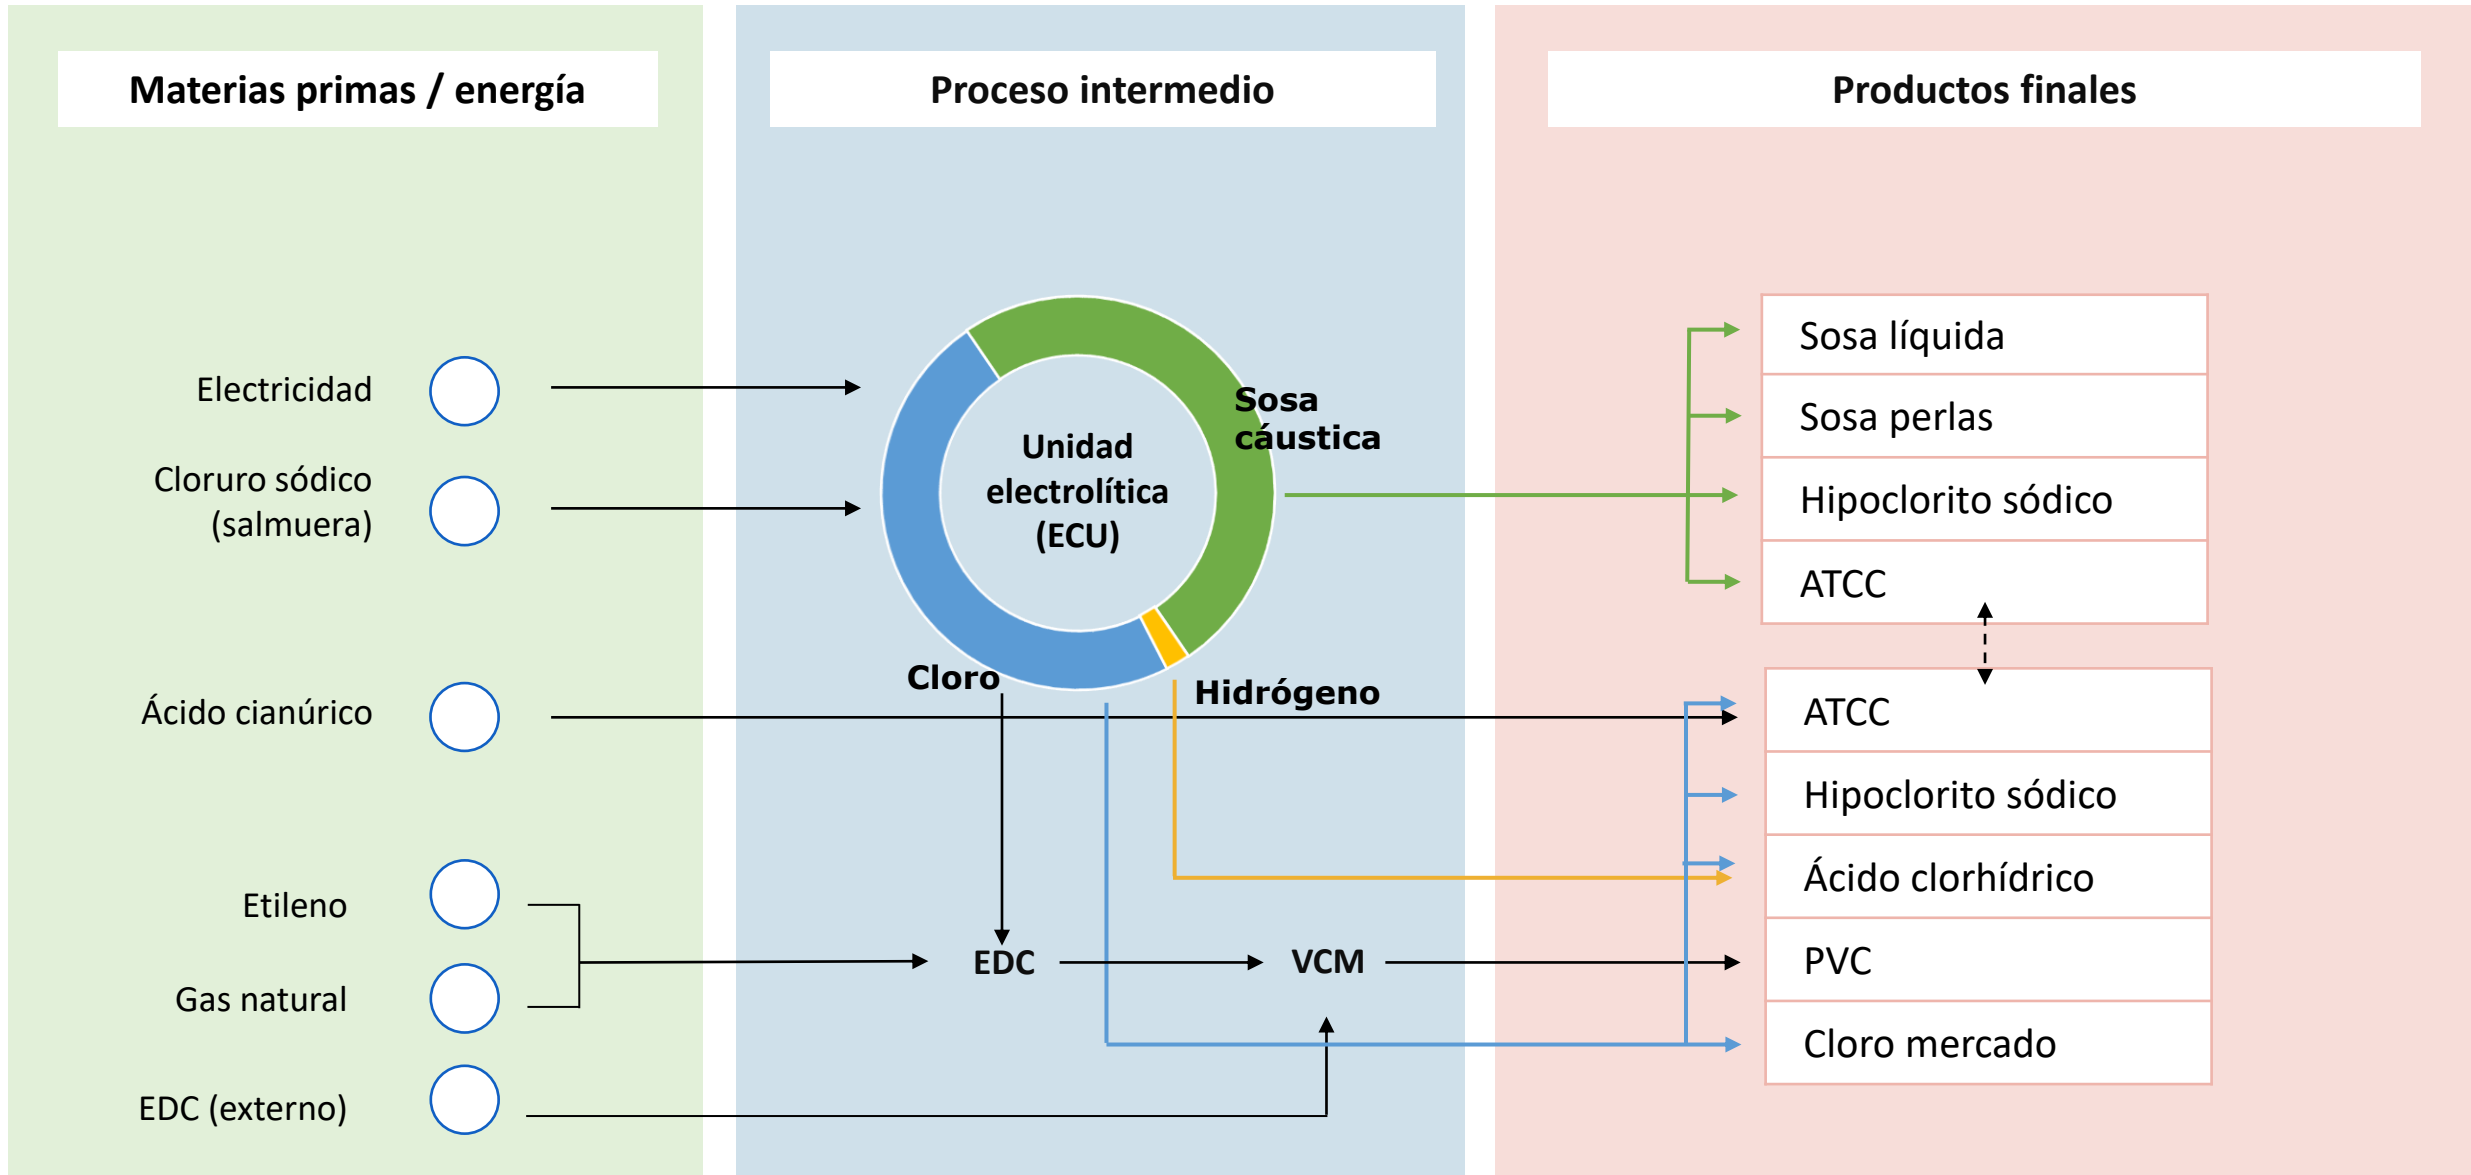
Materias primas / energía

Proceso intermedio

Productos finales

Electricidad

Cloruro sódico (salmuera)

Ácido cianúrico

Etileno

Gas natural

EDC (externo)

Unidad electrolítica (ECU)

Sosa cáustica

Cloro

Hidrógeno

EDC

VCM

Sosa líquida

Sosa perlas

Hipoclorito sódico

ATCC

ATCC

Hipoclorito sódico

Ácido clorhídrico

PVC

Cloro mercado